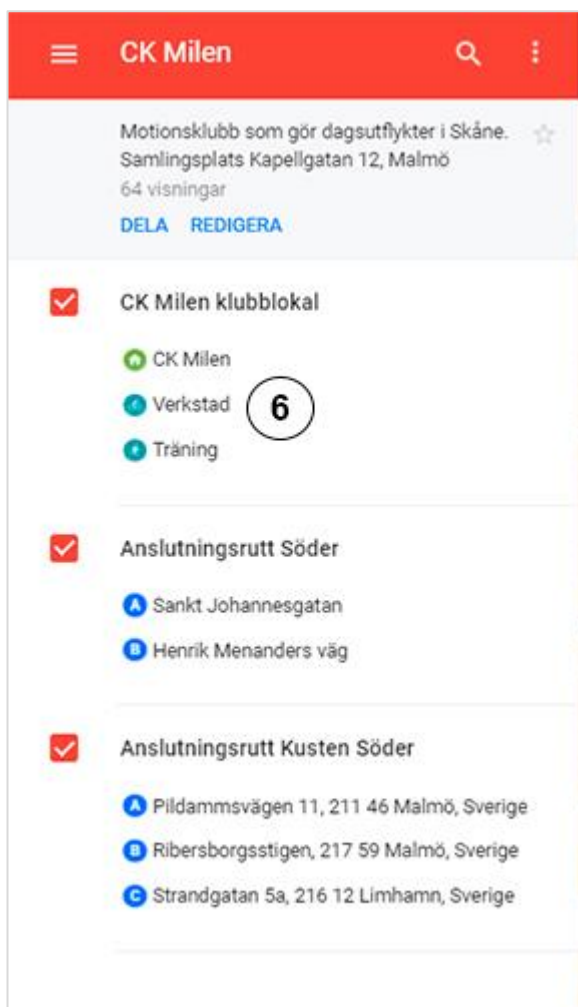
CK Milen

Motionsklubb som gör dagsutflykter i Skåne. Samlingsplats Kapellgatan 12, Malmö
64 visningar
DELA REDIGERA

CK Milen klubblokal
CK Milen
Verkstad
Träning

6

Anslutningsrutt Söder
A Sankt Johannesgatan
B Henrik Menanders väg

Anslutningsrutt Kusten Söder
A Pildammsvägen 11, 211 46 Malmö, Sverige
B Ribersborgsstigen, 217 59 Malmö, Sverige
C Strandgatan 5a, 216 12 Limhamn, Sverige